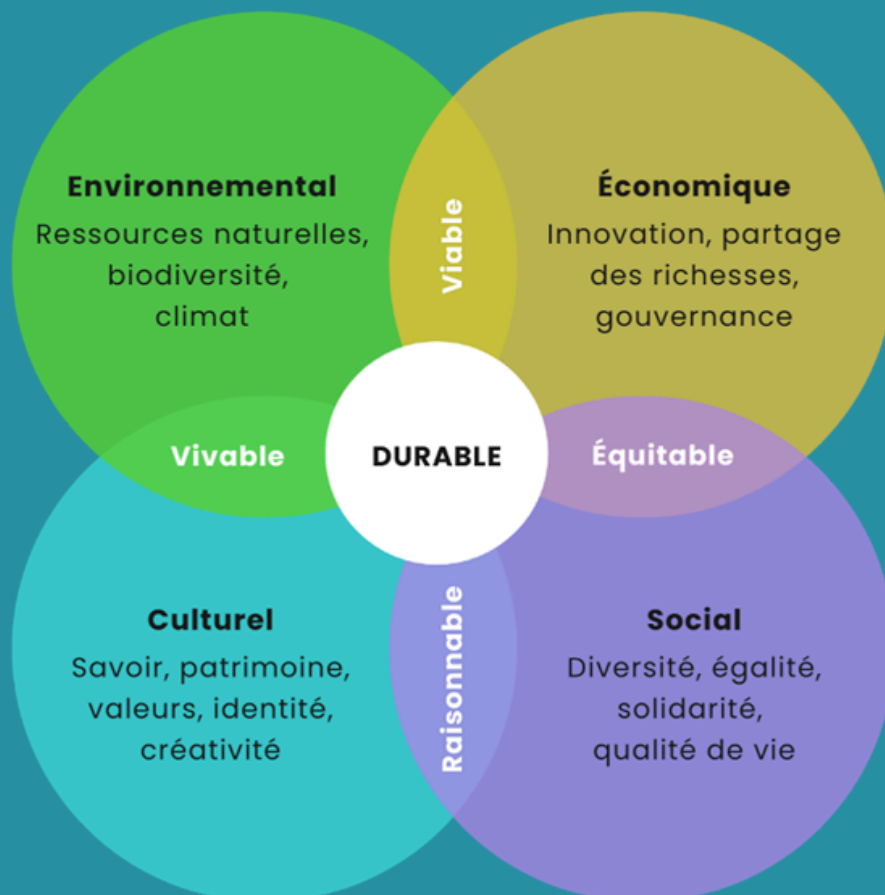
Environnemental
Ressources naturelles, biodiversité, climat

Viable

Économique
Innovation, partage des richesses, gouvernance

Vivable

DURABLE

Équitable

Culturel
Savoir, patrimoine, valeurs, identité, créativité

Raisonnable

Social
Diversité, égalité, solidarité, qualité de vie